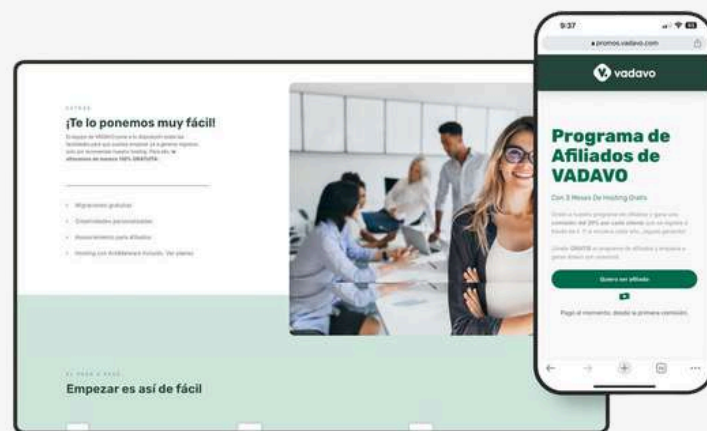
EXTRAS

¡Te lo ponemos muy fácil!

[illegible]

- Migraciones gratuitas
- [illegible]
- Asesoramiento para afiliados
- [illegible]

Empezar es así de fácil

9:37

promos.vadavo.com

vadavo

Programa de Afiliados de VADAVO

Con 3 Meses De Hosting Gratis

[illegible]

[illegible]

Quiero ser afiliado

Pago al momento, desde la primera comisión.